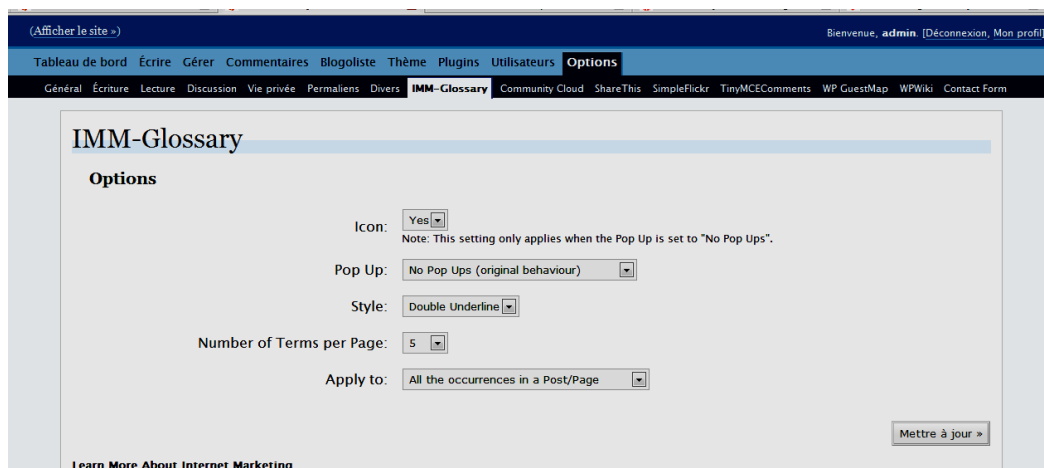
(Afficher le site »)

Bienvenue, admin. [Déconnexion, Mon profil]

Tableau de bord Écrire Gérer Commentaires Blogoliste Thème Plugins Utilisateurs Options

Général Écriture Lecture Discussion Vie privée Permaliens Divers IMM-Glossary Community Cloud ShareThis SimpleFlickr TinyMCEComments WP GuestMap WPWiki Contact Form

IMM-Glossary

Options

Icon: Yes
Note: This setting only applies when the Pop Up is set to "No Pop Ups".

Pop Up: No Pop Ups (original behaviour)

Style: Double Underline

Number of Terms per Page: 5

Apply to: All the occurrences in a Post/Page

Mettre à jour »

Learn More About Internet Marketing